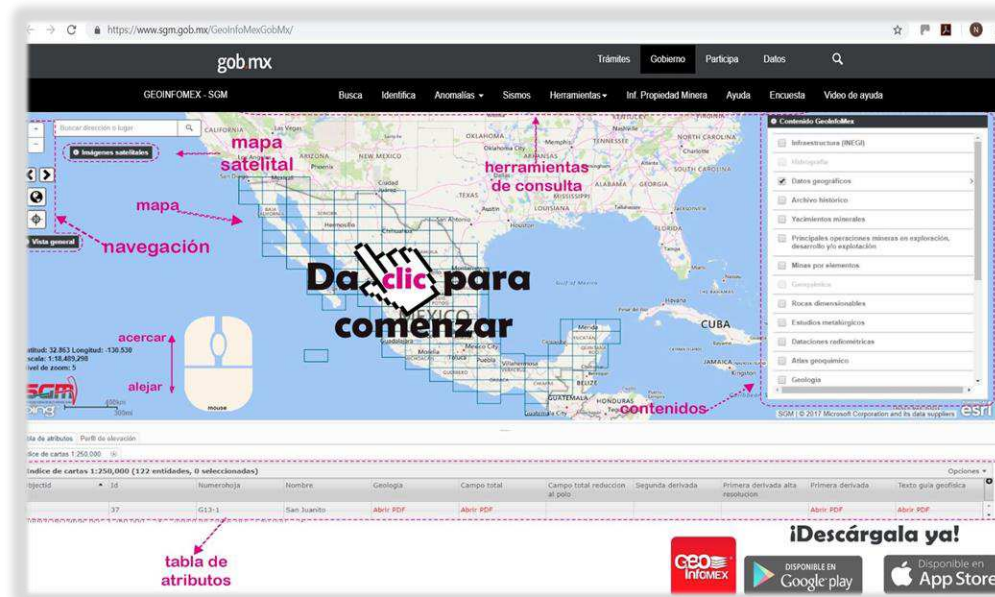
https://www.sgm.gob.mx/GeoInfoMexGobMx/

gob.mx

Trámites Gobierno Participa Datos

GEOINFOMEX - SGM

Busca Identifica Anomalías Sismos Herramientas Inf. Propiedad Minera Ayuda Encuesta Video de ayuda

Buscar dirección o lugar

Imágenes satelitales

mapa satelital

herramientas de consulta

mapa

navegación

Vista general

Da clic para comenzar

acercar

alejar

mouse

itud: 32.863 Longitud: -130.530
scala: 1:18,489,298
ivel de zoom: 5

SGM

CUBA

contenidos

Contenido GeoInfoMex

Infraestructura (INEGI)

Hidrografía

Datos geográficos

Archivo histórico

Yacimientos minerales

Principales operaciones mineras en exploración, desarrollo y/o explotación

Minas por elementos

Geoquímica

Rocas dimensionables

Estudios metalúrgicos

Dataciones radiométricas

Atlas geoquímico

Geología

SGM | © 2017 Microsoft Corporation and its data suppliers esri

la de atributos Perfil de elevación

dice de cartas 1:250,000

Indice de cartas 1:250,000 (122 entidades, 0 seleccionadas)

Opciones

| bjectid | Id | Numerohoja | Nombre | Geologia | Campo total | Campo total reduccion al polo | Segunda derivada | Primera derivada alta resolucion | Primera derivada | Texto guia geofisica |
|---|---|---|---|---|---|---|---|---|---|---|
| | 37 | G13-1 | San Juanito | Abrir PDF | Abrir PDF | | | | Abrir PDF | Abrir PDF |

tabla de atributos

¡Descárgala ya!

GEO InfoMEX

DISPONIBLE EN Google play

Disponible en App Store